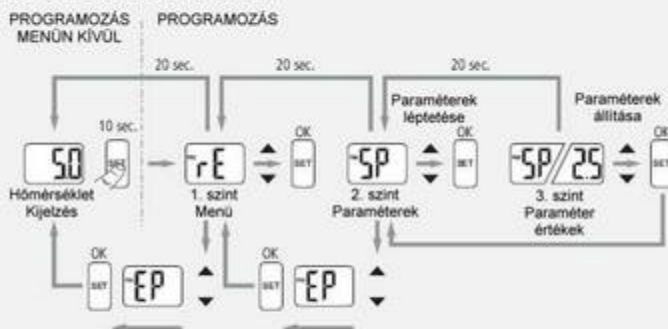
PROGRAMOZÁS MENÜN KÍVÜL

PROGRAMOZÁS

20 sec.

20 sec.

20 sec.

10 sec.

50

SET

Hőmérséklet Kijelzés

rE

OK

SET

1. szint Menü

Paraméterek léptetése

SP

OK

SET

2. szint Paraméterek

Paraméterek állítása

SP/25

OK

SET

3. szint Paraméter értékek

OK

SET

EP

OK

SET

EP